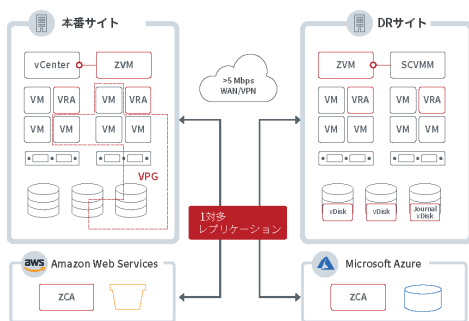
本番サイト

vCenter

ZVM

VM

VRA

VM

VRA

VM

VM

VM

VPG

>5 Mbps
WAN/VPN

DRサイト

ZVM

SCVMM

VM

VM

VM

VRA

VM

VM

VM

VM

vDisk

vDisk

Journal
vDisk

1対多
レプリケーション

aws Amazon Web Services

ZCA

Microsoft Azure

ZCA